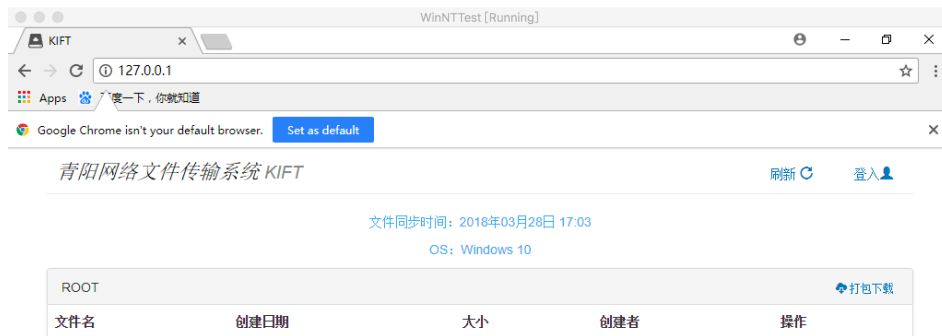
WinNTTest [Running]

KIFT ×

127.0.0.1

Apps 百度一下，你就知道

Google Chrome isn't your default browser. Set as default ×

青阳网络文件传输系统 KIFT

刷新 登入

文件同步时间：2018年03月28日 17:03

OS：Windows 10

ROOT

打包下载

| 文件名 | 创建日期 | 大小 | 创建者 | 操作 |
|---|---|---|---|---|